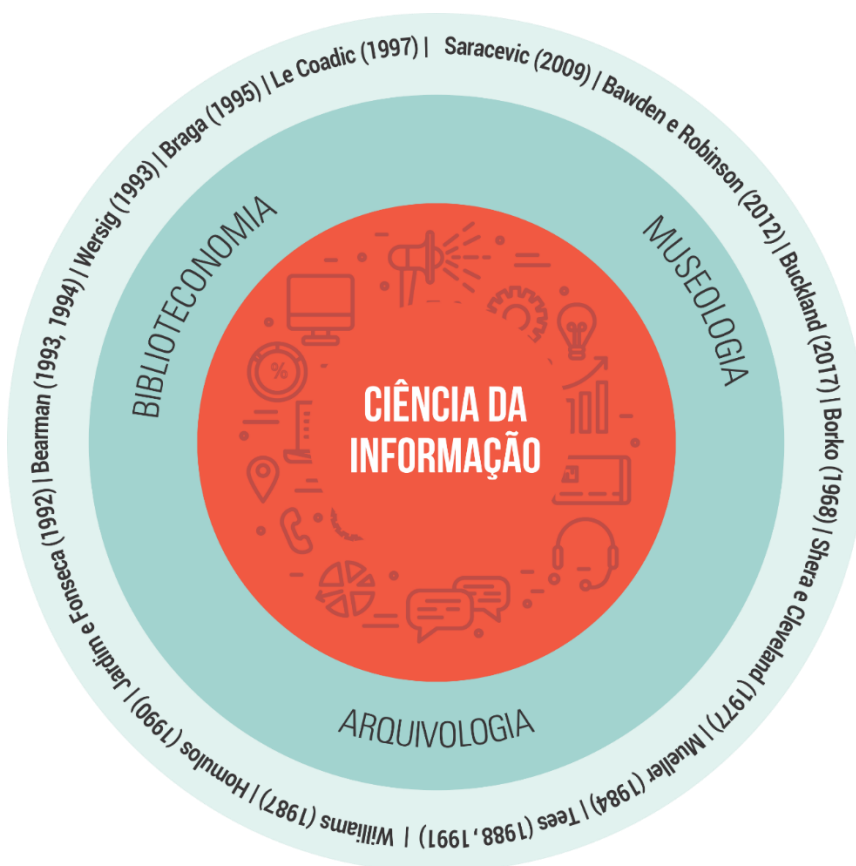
Saracevic (2009) | Bawden e Robinson (2012) | Buckland (2017) | Borko (1968) | Shera e Cleveland (1977) | Mueller (1984) | Tees (1988, 1991) | Williams (1987) | Homulos (1990) | Jardim e Fonseca (1992) | Bearman (1993, 1994) | Wersig (1993) | Braga (1995) | Le Coadic (1997) |

BIBLIOTECONOMIA

MUSEOLOGIA

ARQUIVOLOGIA

CIÊNCIA DA INFORMAÇÃO

%